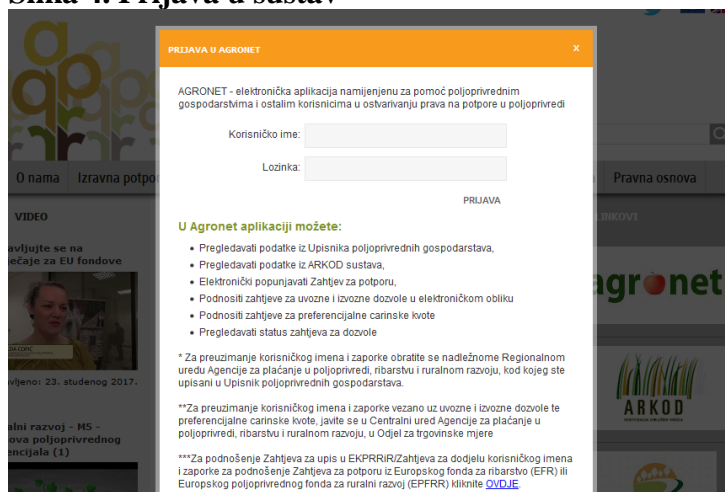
Slika 4. Prijava u sustav

PRIJAVA U AGRONET

x

AGRONET - elektronička aplikacija namijenjenu za pomoć poljoprivrednim gospodarstvima i ostalim korisnicima u ostvarivanju prava na potpore u poljoprivredi

Korisničko ime:

Lozinka:

PRIJAVA

U Agronet aplikaciji možete:

• Pregledavati podatke iz Upisnika poljoprivrednih gospodarstava,
• Pregledavati podatke iz ARKOD sustava,
• Elektronički popunjavati Zahtjev za potporu,
• Podnositi zahtjeve za uvozne i izvozne dozvole u elektroničkom obliku
• Podnositi zahtjeve za preferencijalne carinske kvote
• Pregledavati status zahtjeva za dozvole

* Za preuzimanje korisničkog imena i zaporke obratite se nadležnome Regionalnom uredu Agencije za plaćanje u poljoprivredi, ribarstvu i ruralnom razvoju, kod kojeg ste upisani u Upisnik poljoprivrednih gospodarstava.

**Za preuzimanje korisničkog imena i zaporke vezano uz uvozne i izvozne dozvole te preferencijalne carinske kvote, javite se u Centralni ured Agencije za plaćanje u poljoprivredi, ribarstvu i ruralnom razvoju, u Odjel za trgovinske mjere

***Za podnošenje Zahtjeva za upis u EKPRRiR/Zahtjeva za dodjelu korisničkog imena i zaporke za podnošenje Zahtjeva za potporu iz Europskog fonda za ribarstvo (EFR) ili Europskog poljoprivrednog fonda za ruralni razvoj (EPFRR) kliknite OVDJE.

O nama | Izravna potpo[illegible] | Pravna osnova

VIDEO

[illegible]avljujte se na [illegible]ečaje za EU fondove

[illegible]vljeno: 23. studenog 2017.

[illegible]alni razvoj - M5 - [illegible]ova poljoprivrednog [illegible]encijala (1)

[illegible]LINKOVI

agronet

ARKOD